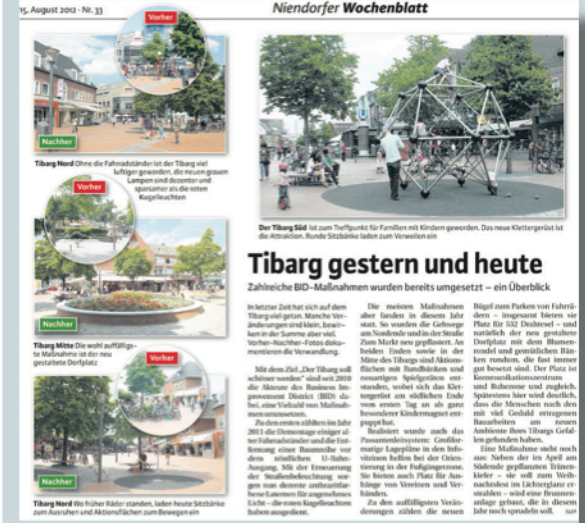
15. August 2012 · Nr. 33

Niendorfer Wochenblatt

Vorher

Nachher

Tibarg Nord Ohne die Fahrradständer ist der Tibarg viel luftiger geworden, die neuen grauen Lampen sind dezenter und sparsamer als die roten Kugelleuchten

Vorher

Nachher

Tibarg Mitte Die wohl auffälligste Maßnahme ist der neu gestaltete Dorfplatz

Vorher

Nachher

Tibarg Nord Wo früher Räder standen, laden heute Sitzbänke zum Ausruhen und Aktionsflächen zum Bewegen ein

Der Tibarg Süd ist zum Treffpunkt für Familien mit Kindern geworden. Das neue Klettergerüst ist die Attraktion. Runde Sitzbänke laden zum Verweilen ein

Tibarg gestern und heute

Zahlreiche BID–Maßnahmen wurden bereits umgesetzt – ein Überblick

In letzter Zeit hat sich auf dem Tibarg viel getan. Manche Veränderungen sind klein, bewirken in der Summe aber viel. Vorher–Nachher–Fotos dokumentieren die Verwandlung.

Mit dem Ziel „Der Tibarg soll schöner werden" sind seit 2010 für das BID (Business Improvement District) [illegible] bei, eine Vielzahl von Maßnahmen umzusetzen.

Zu den ersten zählten im Jahr 2011 die Demontage einiger alter Fahrradständer und die Entfernung einer Baumreihe vor dem nördlichen U-Bahn-Ausgang. Mit der Erneuerung der Straßenbeleuchtung sorgen nun dezente anthrazitfarbene Laternen für angenehmes Licht – die roten Kugelleuchten haben ausgedient.

Die meisten Maßnahmen aber fanden in diesem Jahr statt. So wurden die Gehwege am Nordende und in der Straße Zum Markt neu gepflastert. An beiden Enden sowie in der Mitte des Tibargs sind Aktionsflächen mit Rundbänken und neuartigen Spielgeräten entstanden, wobei sich das Klettergerüst am südlichen Ende vom ersten Tag an als ganz besonderer Kindermagnet entpuppt hat.

Bedacht wurde auch das Passantenleitsystem: Großformatige Lagepläne in den Infovitrinen helfen bei der Orientierung in der Fußgängerzone. Sie bieten auch Platz für Aushänge von Vereinen und Verbänden.

Zu den auffälligsten Veränderungen zählen die neuen Bügel zum Parken von Fahrrädern – insgesamt bieten sie Platz für 532 Drahtesel – und natürlich der neu gestaltete Dorfplatz mit dem Blumenrondell und gemütlichen Bänken rundum, die fast immer gut besetzt sind. Der Platz ist Kommunikationszentrum und Ruhezone und zugleich. Spätestens hier wird deutlich, dass die Menschen nach den mit viel Geduld ertragenen Bauarbeiten am neuen Ambiente ihres Tibargs Gefallen gefunden haben.

Eine Maßnahme steht noch aus: Neben der im April am Südende gepflanzten Tränenkiefer – sie soll zum Weihnachtsbaum im Lichterglanz erstrahlen – wird eine Brunnenanlage gebaut, die in diesem Jahr noch sprudeln soll. sw